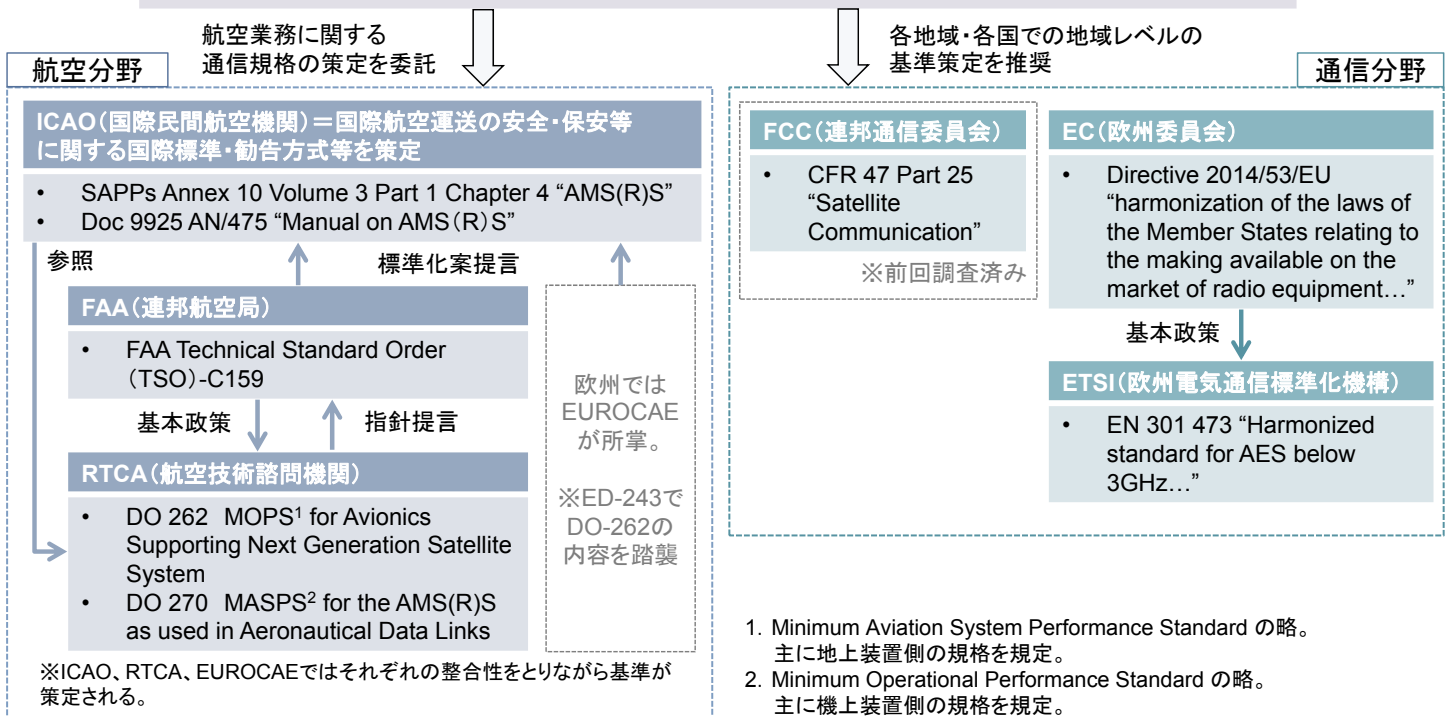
航空業務に関する
通信規格の策定を委託

各地域・各国での地域レベルの
基準策定を推奨

航空分野

通信分野

ICAO（国際民間航空機関）＝国際航空運送の安全・保安等に関する国際標準・勧告方式等を策定

• SAPPs Annex 10 Volume 3 Part 1 Chapter 4 “AMS(R)S”
• Doc 9925 AN/475 “Manual on AMS（R）S”

参照

標準化案提言

FAA（連邦航空局）

• FAA Technical Standard Order（TSO）-C159

基本政策

指針提言

RTCA（航空技術諮問機関）

• DO 262 MOPS$^1$ for Avionics Supporting Next Generation Satellite System
• DO 270 MASPS$^2$ for the AMS(R)S as used in Aeronautical Data Links

欧州ではEUROCAEが所掌。

※ED-243でDO-262の内容を踏襲

※ICAO、RTCA、EUROCAEではそれぞれの整合性をとりながら基準が策定される。

FCC（連邦通信委員会）

• CFR 47 Part 25 “Satellite Communication”

※前回調査済み

EC（欧州委員会）

• Directive 2014/53/EU “harmonization of the laws of the Member States relating to the making available on the market of radio equipment…”

基本政策

ETSI（欧州電気通信標準化機構）

• EN 301 473 “Harmonized standard for AES below 3GHz…”

1. Minimum Aviation System Performance Standard の略。
主に地上装置側の規格を規定。
2. Minimum Operational Performance Standard の略。
主に機上装置側の規格を規定。